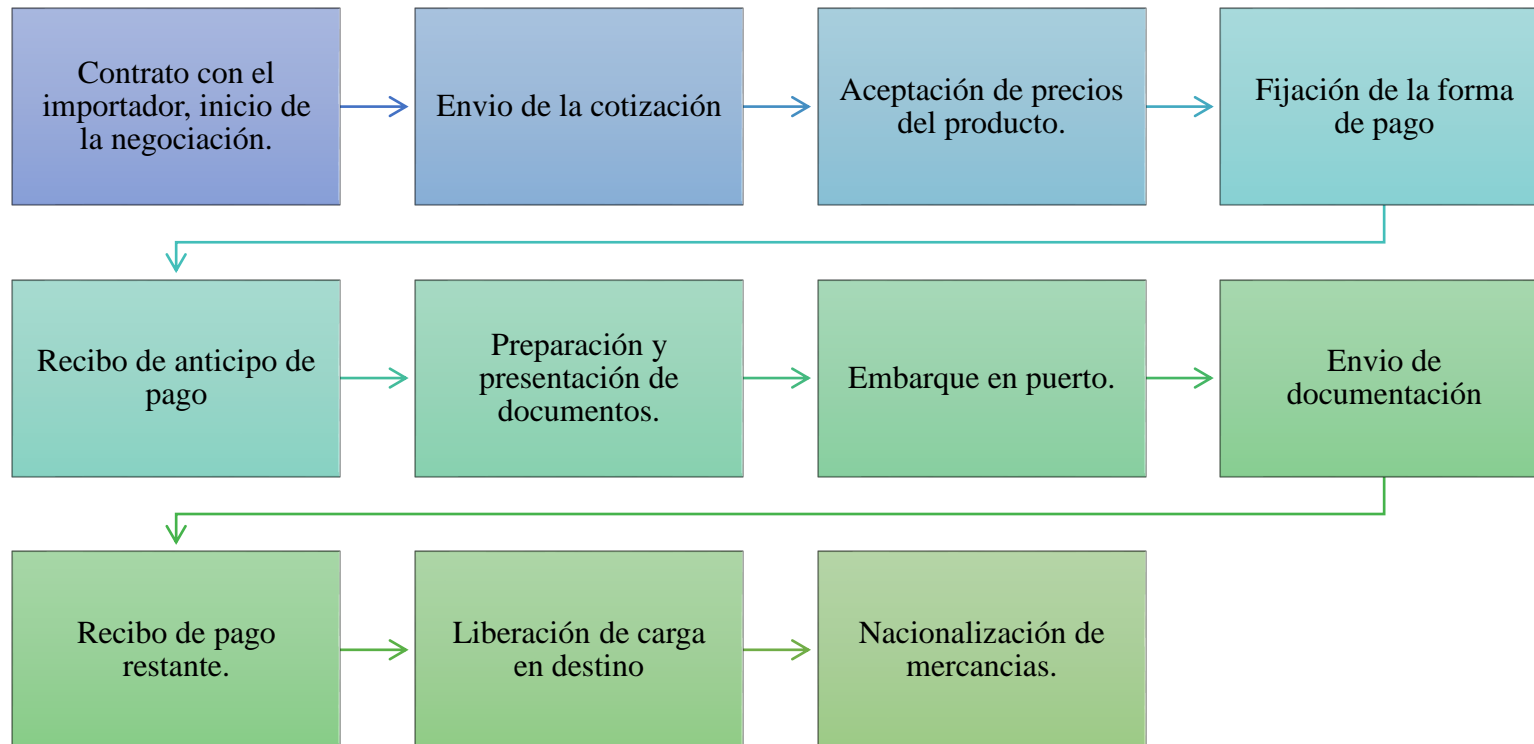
Contrato con el importador, inicio de la negociación.

Envio de la cotización

Aceptación de precios del producto.

Fijación de la forma de pago

Recibo de anticipo de pago

Preparación y presentación de documentos.

Embarque en puerto.

Envio de documentación

Recibo de pago restante.

Liberación de carga en destino

Nacionalización de mercancias.